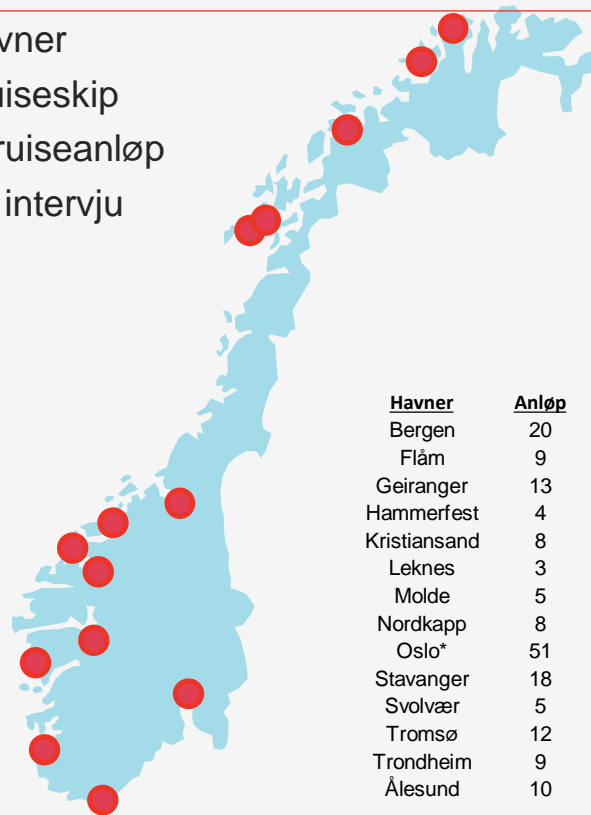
vner
uiseskip
ruiseanløp
intervju

| Havner | Anløp |
|---|---|
| Bergen | 20 |
| Flåm | 9 |
| Geiranger | 13 |
| Hammerfest | 4 |
| Kristiansand | 8 |
| Leknes | 3 |
| Molde | 5 |
| Nordkapp | 8 |
| Oslo* | 51 |
| Stavanger | 18 |
| Svolvær | 5 |
| Tromsø | 12 |
| Trondheim | 9 |
| Ålesund | 10 |